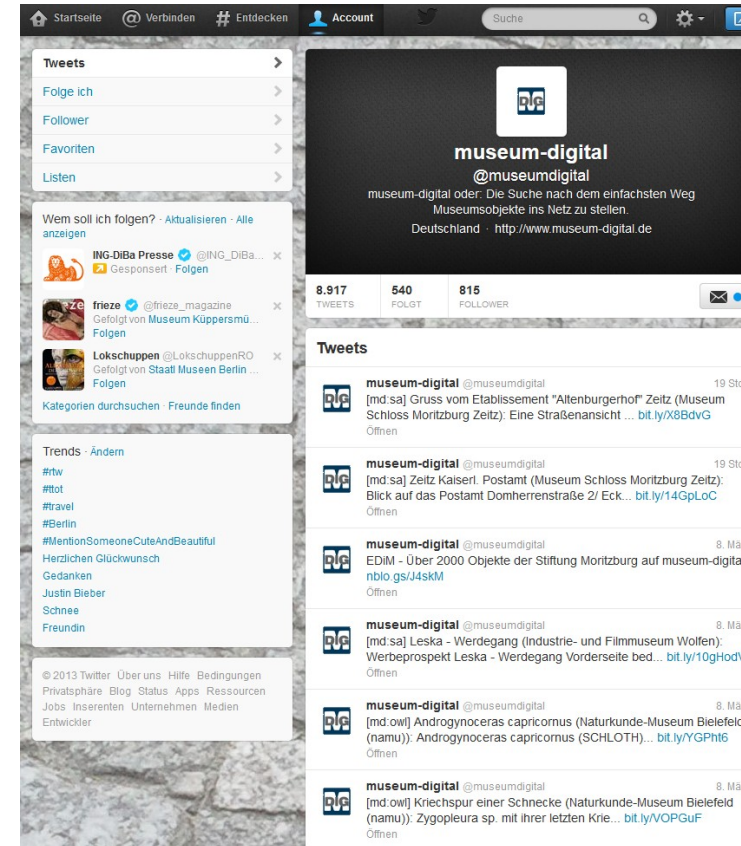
Startseite Verbinden Entdecken Account Suche

Tweets
Folge ich
Follower
Favoriten
Listen

Wem soll ich folgen? · Aktualisieren · Alle anzeigen

ING-DiBa Presse @ING_DiBa...
Gesponsert · Folgen

frieze @frieze_magazine
Gefolgt von Museum Küppersmü...
Folgen

Lokschuppen @LokschuppenRO
Gefolgt von Staatl Museen Berlin ...
Folgen

Kategorien durchsuchen · Freunde finden

Trends · Ändern
#rtw
#ttot
#travel
#Berlin
#MentionSomeoneCuteAndBeautiful
Herzlichen Glückwunsch
Gedanken
Justin Bieber
Schnee
Freundin

© 2013 Twitter Über uns Hilfe Bedingungen Privatsphäre Blog Status Apps Ressourcen Jobs Inserenten Unternehmen Medien Entwickler

md
museum-digital
@museumdigital
museum-digital oder: Die Suche nach dem einfachsten Weg Museumsobjekte ins Netz zu stellen.
Deutschland · http://www.museum-digital.de

8.917 TWEETS
540 FOLGT
815 FOLLOWER

Tweets

museum-digital @museumdigital 19 St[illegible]
[md:sa] Gruss vom Etablissement "Altenburgerhof" Zeitz (Museum Schloss Moritzburg Zeitz): Eine Straßenansicht ... bit.ly/X8BdvG
Öffnen

museum-digital @museumdigital 19 St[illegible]
[md:sa] Zeitz Kaiserl. Postamt (Museum Schloss Moritzburg Zeitz): Blick auf das Postamt Domherrenstraße 2/ Eck... bit.ly/14GpLoC
Öffnen

museum-digital @museumdigital 8. Mä
EDiM - Über 2000 Objekte der Stiftung Moritzburg auf museum-digita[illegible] nblo.gs/J4skM
Öffnen

museum-digital @museumdigital 8. Mä
[md:sa] Leska - Werdegang (Industrie- und Filmmuseum Wolfen): Werbeprospekt Leska - Werdegang Vorderseite bed... bit.ly/10gHod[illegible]
Öffnen

museum-digital @museumdigital 8. Mä
[md:owl] Androgynoceras capricornus (Naturkunde-Museum Bielefeld (namu)): Androgynoceras capricornus (SCHLOTH)... bit.ly/YGPht6
Öffnen

museum-digital @museumdigital 8. Mä
[md:owl] Kriechspur einer Schnecke (Naturkunde-Museum Bielefeld (namu)): Zygopleura sp. mit ihrer letzten Krie... bit.ly/VOPGuF
Öffnen